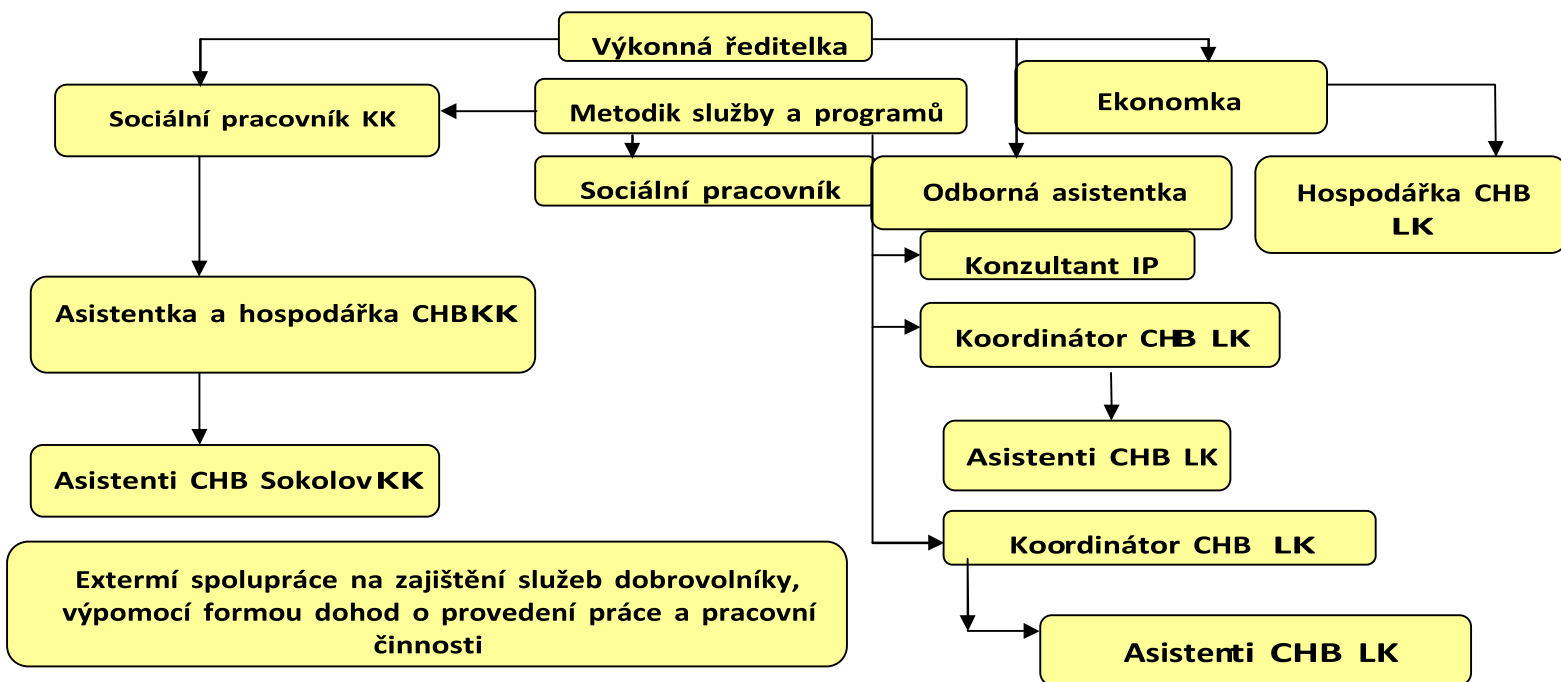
Výkonná ředitelka

Sociální pracovník KK

Metodik služby a programů

Ekonomka

Sociální pracovník

Odborná asistentka

Hospodářka CHB LK

Konzultant IP

Asistentka a hospodářka CHBKK

Koordinátor CHB LK

Asistenti CHB LK

Asistenti CHB SokolovKK

Koordinátor CHB LK

Extermí spolupráce na zajištění služeb dobrovolníky, výpomocí formou dohod o provedení práce a pracovní činnosti

Asistenti CHB LK